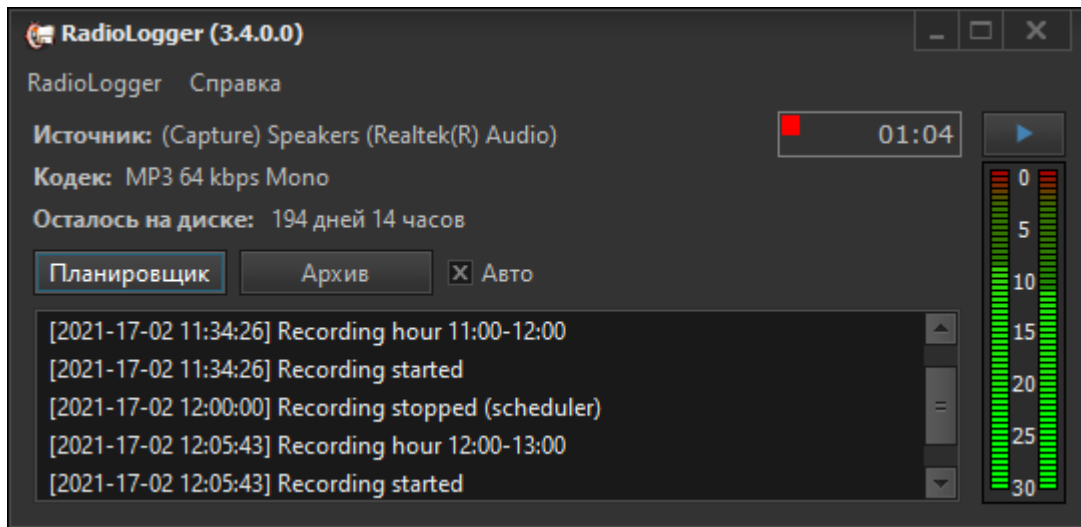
RadioLogger (3.4.0.0)

RadioLogger Справка

Источник: (Capture) Speakers (Realtek(R) Audio)

01:04

Кодек: MP3 64 kbps Mono

Осталось на диске: 194 дней 14 часов

Планировщик

Архив

Авто

[2021-17-02 11:34:26] Recording hour 11:00-12:00
[2021-17-02 11:34:26] Recording started
[2021-17-02 12:00:00] Recording stopped (scheduler)
[2021-17-02 12:05:43] Recording hour 12:00-13:00
[2021-17-02 12:05:43] Recording started

0
5
10
15
20
25
30